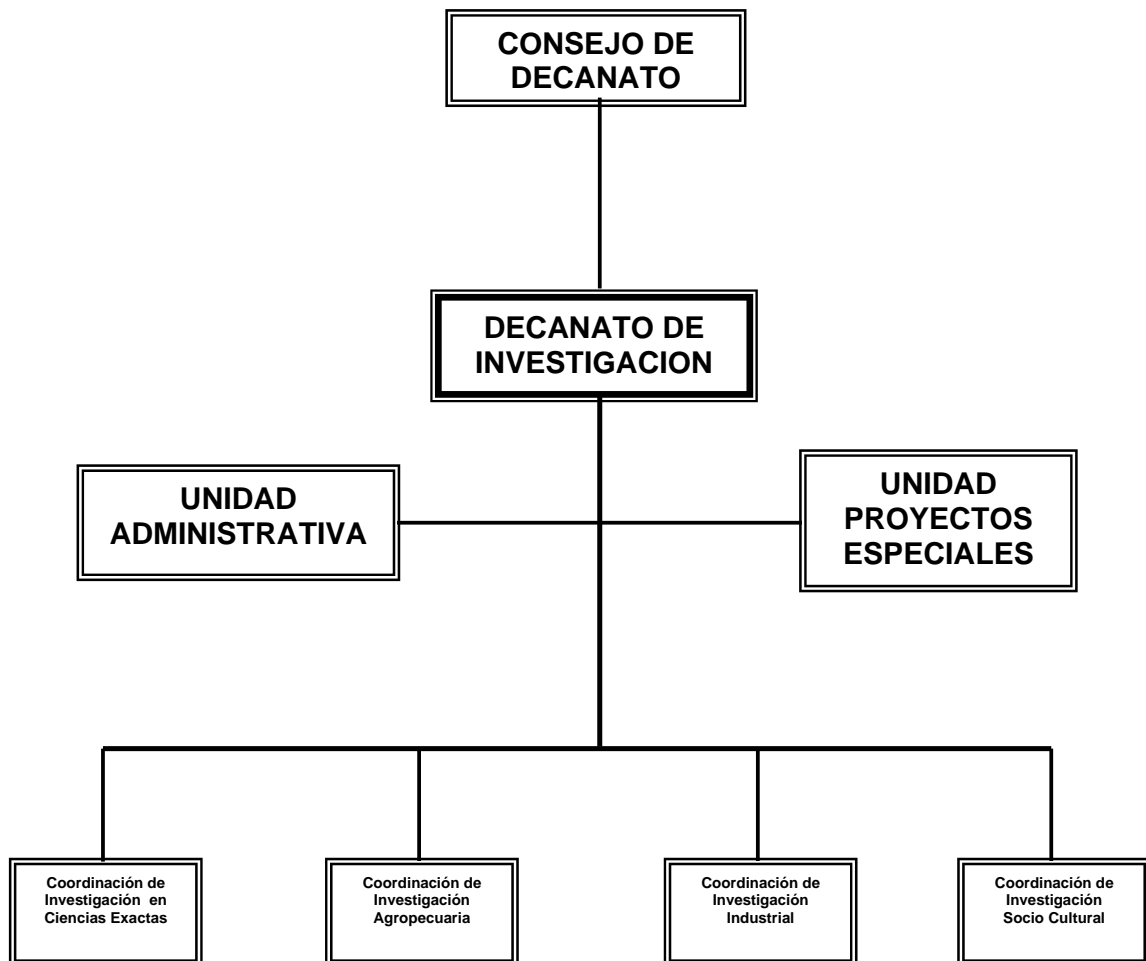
CONSEJO DE DECANATO

DECANATO DE INVESTIGACION

UNIDAD ADMINISTRATIVA

UNIDAD PROYECTOS ESPECIALES

Coordinación de Investigación en Ciencias Exactas

Coordinación de Investigación Agropecuaria

Coordinación de Investigación Industrial

Coordinación de Investigación Socio Cultural